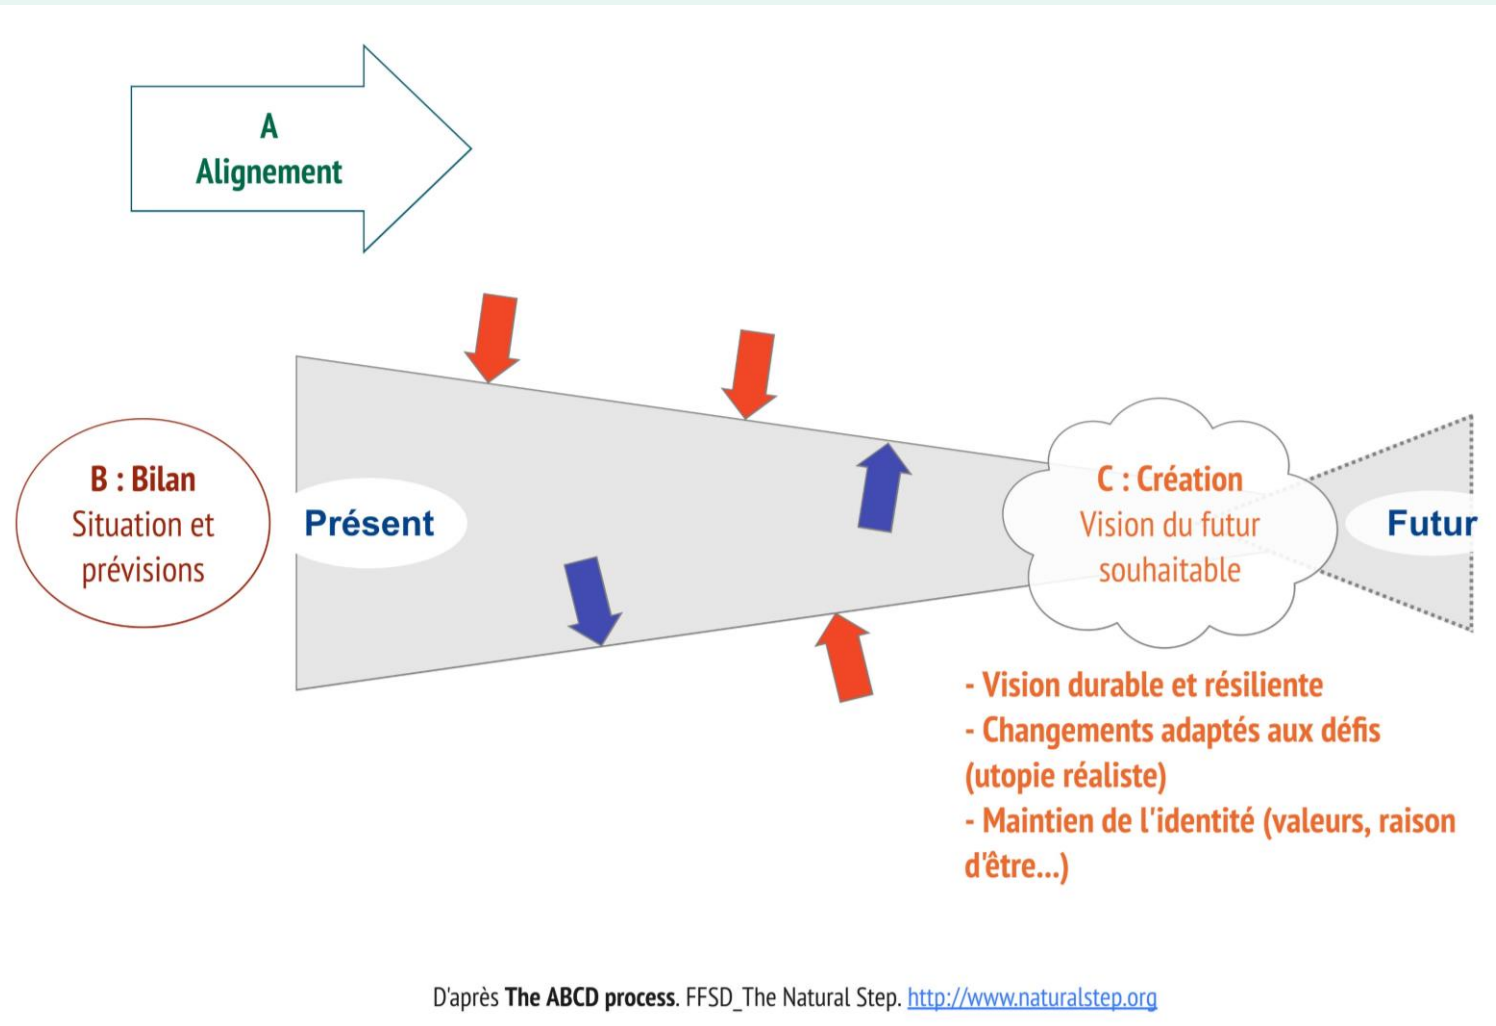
A
Alignement

B : Bilan
Situation et prévisions

Présent

C : Création
Vision du futur souhaitable

Futur

- Vision durable et résiliente
- Changements adaptés aux défis (utopie réaliste)
- Maintien de l'identité (valeurs, raison d'être...)

D'après **The ABCD process**. FFSD_The Natural Step. http://www.naturalstep.org